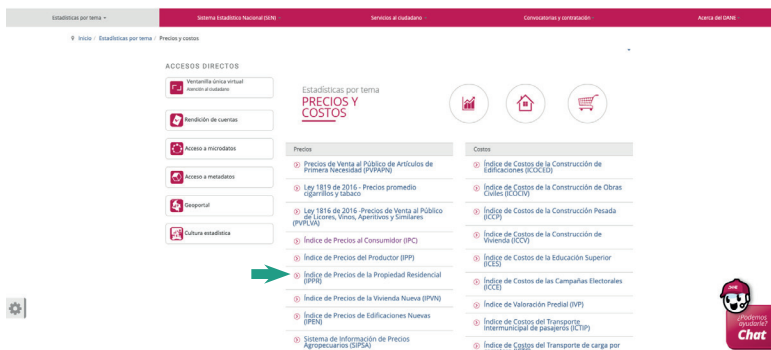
Estadísticas por tema ▾ | Sistema Estadístico Nacional (SEN) | Servicios al ciudadano | Convocatorias y contratación | Acerca del DANE

Inicio / Estadísticas por tema / Precios y costos

ACCESOS DIRECTOS

Ventanilla única virtual
Atención al ciudadano

Rendición de cuentas

Acceso a microdatos

Acceso a metadatos

Geoportal

Cultura estadística

Estadísticas por tema
PRECIOS Y COSTOS

Precios

Precios de Venta al Público de Artículos de Primera Necesidad (PVPAPN)

Ley 1819 de 2016 - Precios promedio cigarrillos y tabaco

Ley 1816 de 2016 -Precios de Venta al Público de Licores, Vinos, Aperitivos y Similares (PVPLVA)

Índice de Precios al Consumidor (IPC)

Índice de Precios del Productor (IPP)

Índice de Precios de la Propiedad Residencial (IPPR)

Índice de Precios de la Vivienda Nueva (IPVN)

Índice de Precios de Edificaciones Nuevas (IPEN)

Sistema de Información de Precios Agropecuarios (SIPSA)

Costos

Índice de Costos de la Construcción de Edificaciones (ICOCED)

Índice de Costos de la Construcción de Obras Civiles (ICOCIV)

Índice de Costos de la Construcción Pesada (ICCP)

Índice de Costos de la Construcción de Vivienda (ICCV)

Índice de Costos de la Educación Superior (ICES)

Índice de Costos de las Campañas Electorales (ICCE)

Índice de Valoración Predial (IVP)

Índice de Costos del Transporte Intermunicipal de pasajeros (ICTIP)

Índice de Costos del Transporte de carga por

¿Podemos ayudarle?
Chat